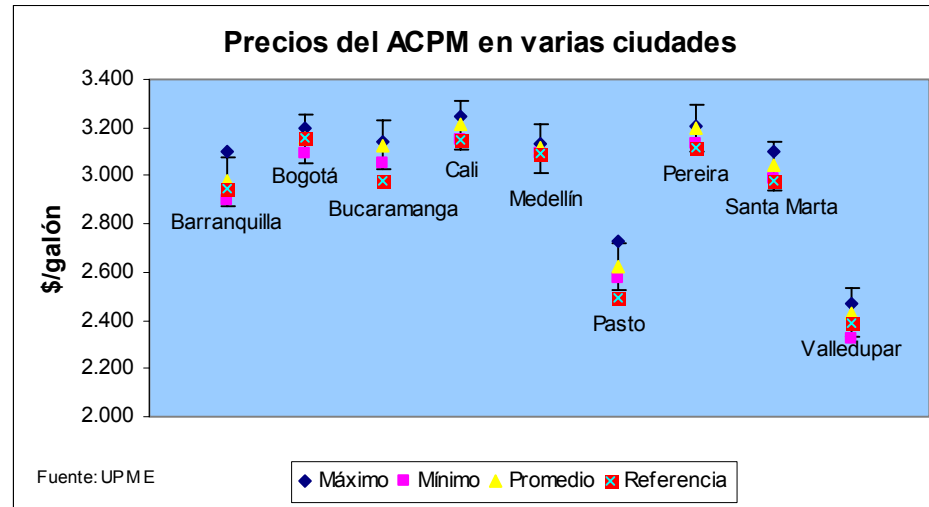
Precios del ACPM en varias ciudades

3.400
3.200
3.000
2.800
2.600
2.400
2.200
2.000

$/galón

Barranquilla
Bogotá
Bucaramanga
Cali
Medellín
Pasto
Pereira
Santa Marta
Valledupar

Fuente: UPME

Máximo Mínimo Promedio Referencia